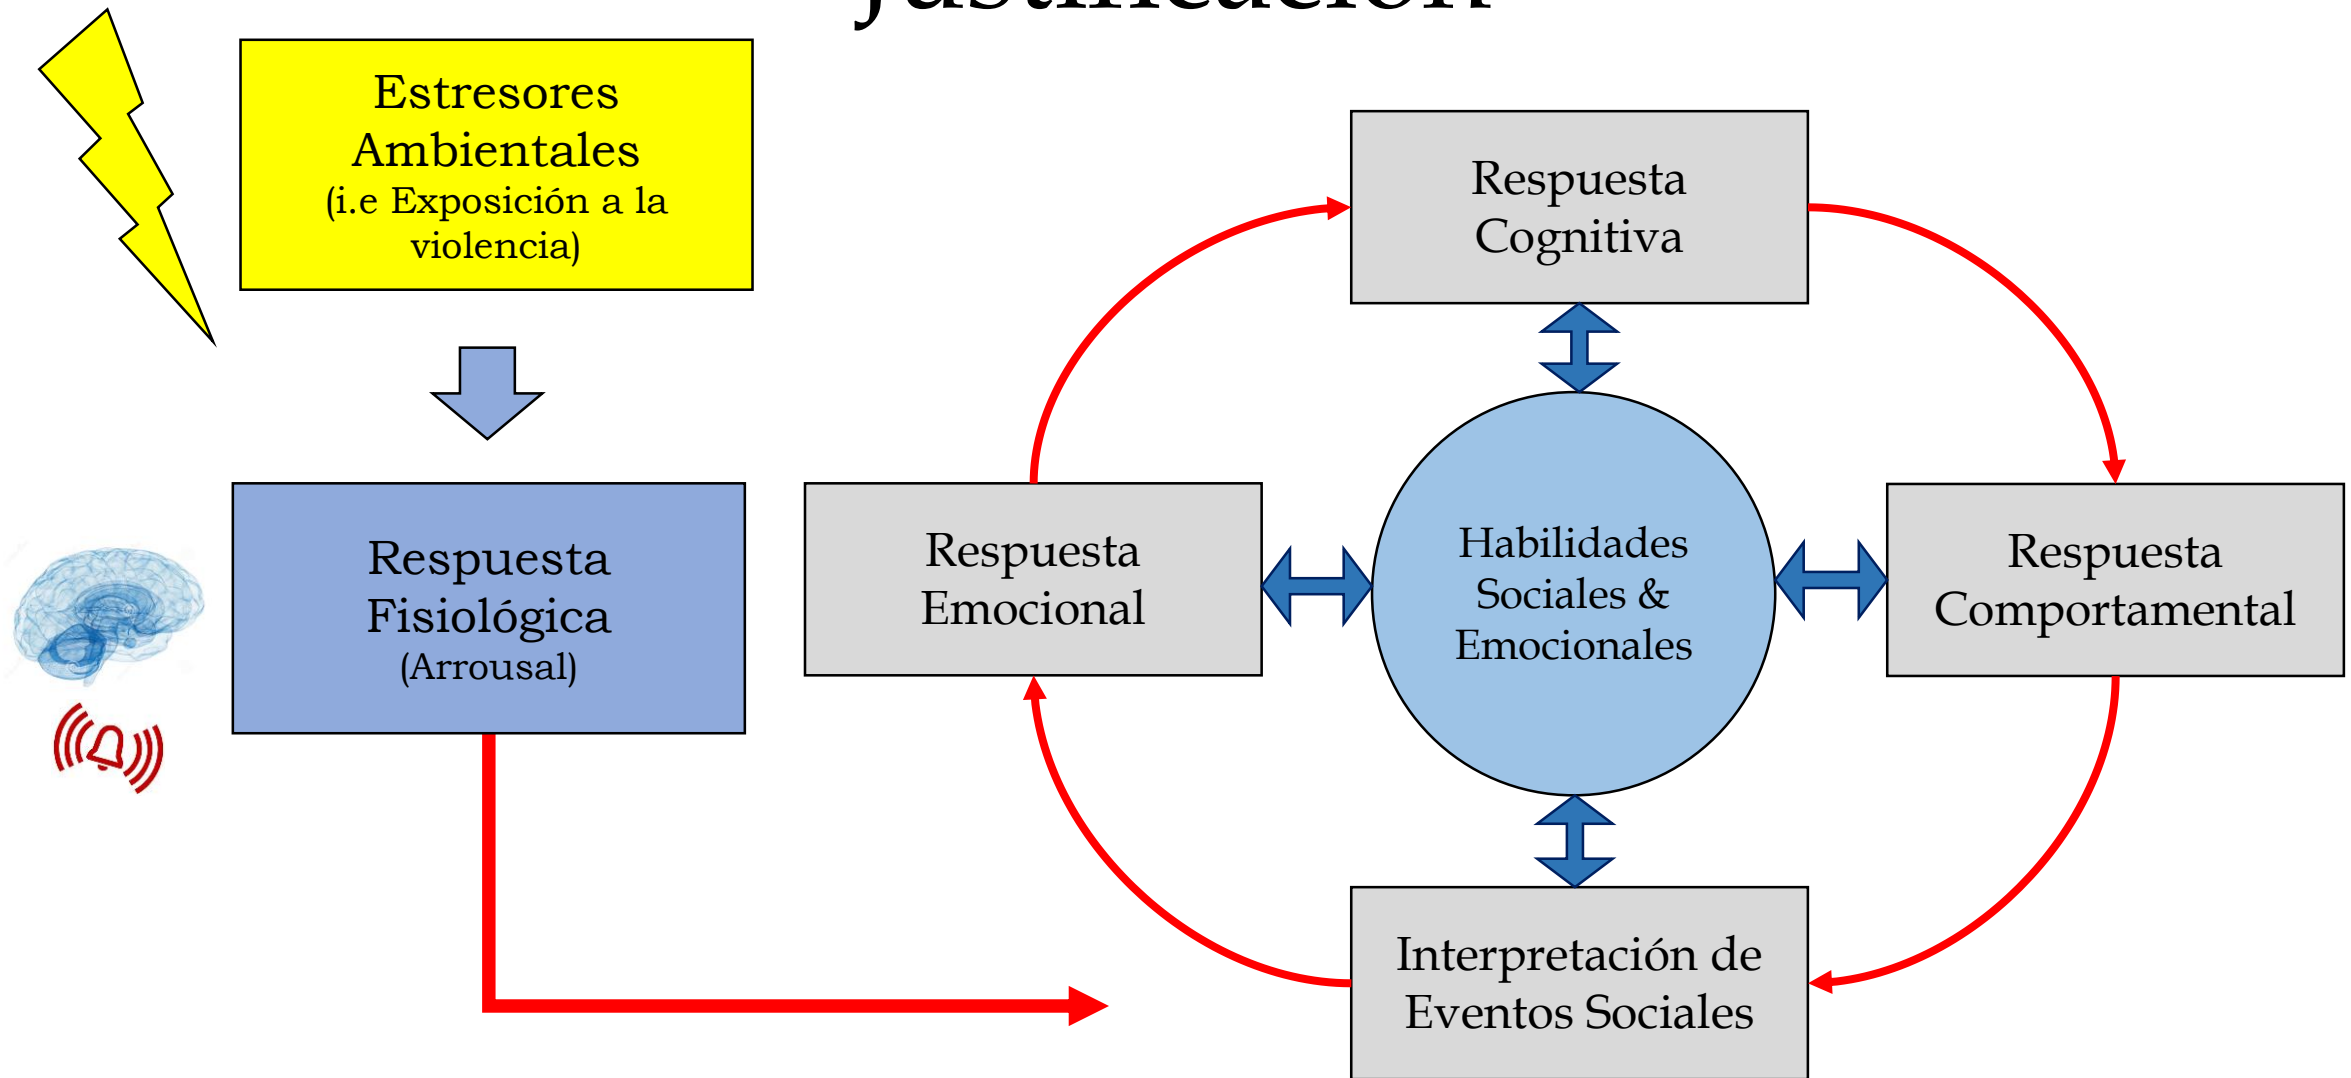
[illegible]

Estresores Ambientales
(i.e Exposición a la violencia)

Respuesta Fisiológica
(Arrousal)

Respuesta Cognitiva

Respuesta Emocional

Habilidades Sociales & Emocionales

Respuesta Comportamental

Interpretación de Eventos Sociales